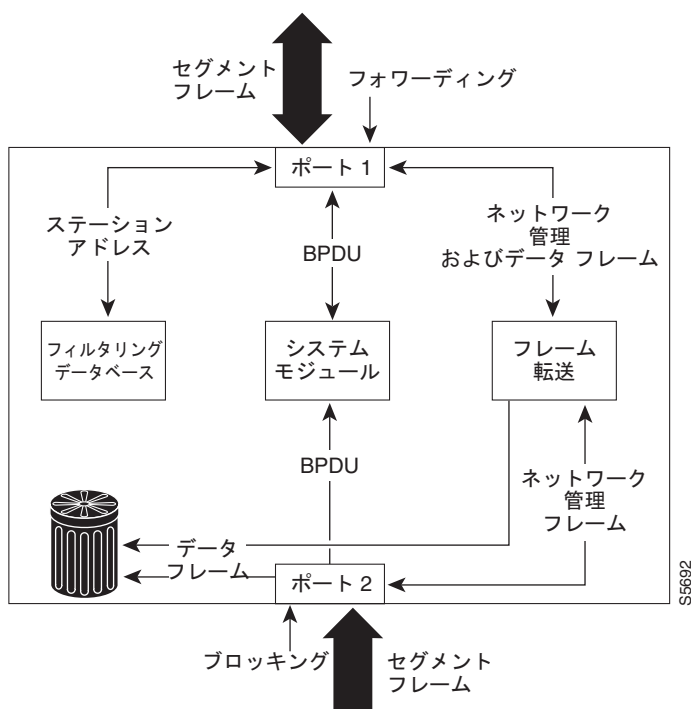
セグメント
フレーム

フォワーディング

ポート 1

ステーション
アドレス

BPDU

ネットワーク
管理
およびデータ フレーム

フィルタリング
データベース

システム
モジュール

フレーム
転送

BPDU

ネットワーク
管理
フレーム

データ
フレーム

ポート 2

S5692

ブロッキング

セグメント
フレーム